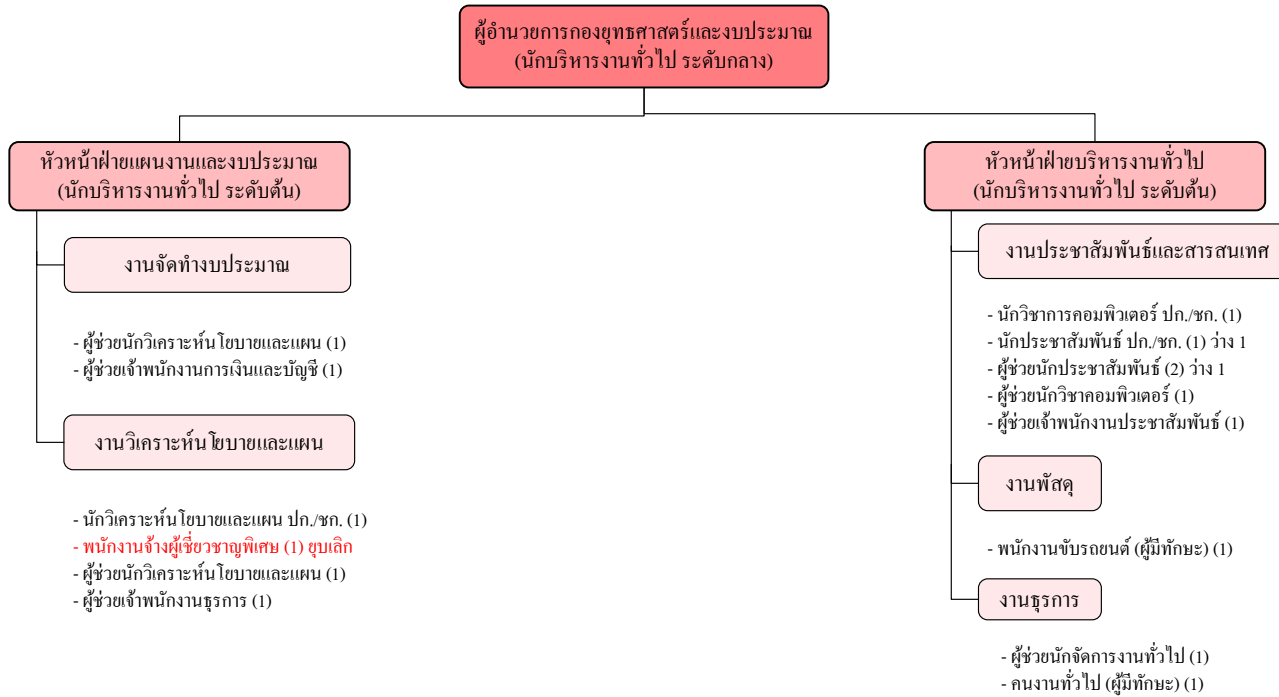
ผู้อำนวยการกองยุทธศาสตร์และงบประมาณ
(นักบริหารงานทั่วไป ระดับกลาง)

หัวหน้าฝ่ายแผนงานและงบประมาณ
(นักบริหารงานทั่วไป ระดับต้น)

งานจัดทำงบประมาณ

- ผู้ช่วยนักวิเคราะห์นโยบายและแผน (1)
- ผู้ช่วยเจ้าพนักงานการเงินและบัญชี (1)

งานวิเคราะห์นโยบายและแผน

- นักวิเคราะห์นโยบายและแผน ปก./ชก. (1)
- พนักงานจ้างผู้เชี่ยวชาญพิเศษ (1) ยุบเลิก
- ผู้ช่วยนักวิเคราะห์นโยบายและแผน (1)
- ผู้ช่วยเจ้าพนักงานธุรการ (1)

หัวหน้าฝ่ายบริหารงานทั่วไป
(นักบริหารงานทั่วไป ระดับต้น)

งานประชาสัมพันธ์และสารสนเทศ

- นักวิชาการคอมพิวเตอร์ ปก./ชก. (1)
- นักประชาสัมพันธ์ ปก./ชก. (1) ว่าง 1
- ผู้ช่วยนักประชาสัมพันธ์ (2) ว่าง 1
- ผู้ช่วยนักวิชาคอมพิวเตอร์ (1)
- ผู้ช่วยเจ้าพนักงานประชาสัมพันธ์ (1)

งานพัสดุ

- พนักงานขับรถยนต์ (ผู้มีทักษะ) (1)

งานธุรการ

- ผู้ช่วยนักจัดการงานทั่วไป (1)
- คนงานทั่วไป (ผู้มีทักษะ) (1)